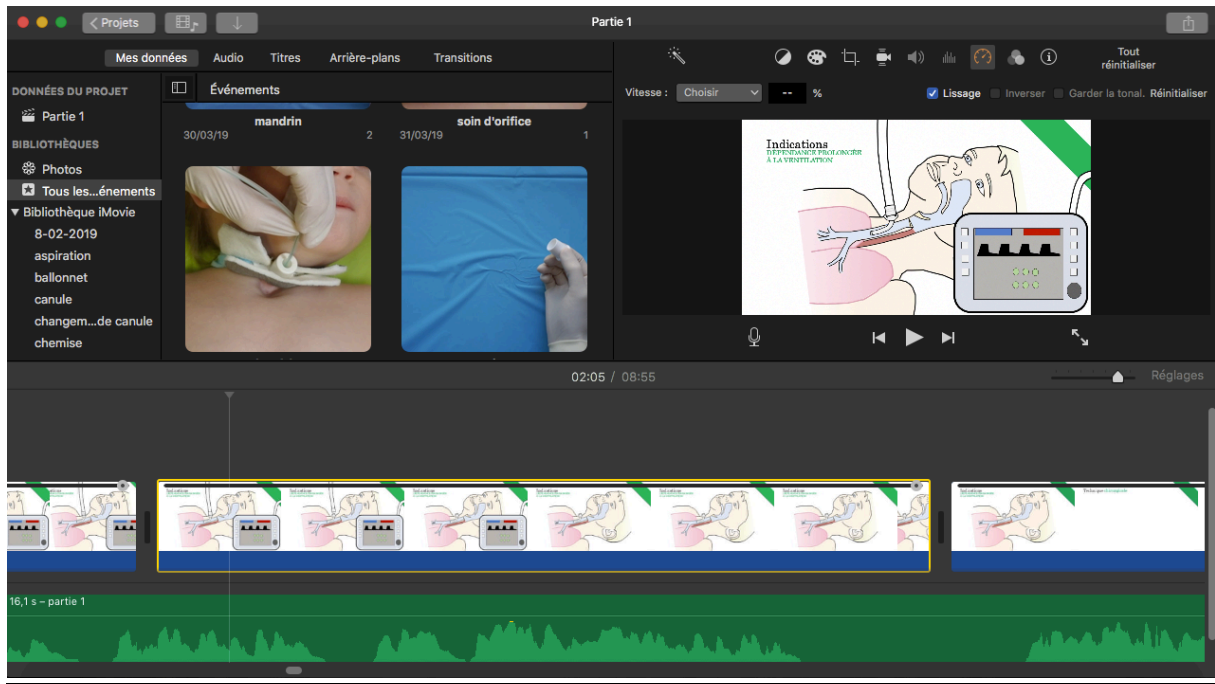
Projets

Partie 1

Mes données Audio Titres Arrière-plans Transitions

Tout réinitialiser

DONNÉES DU PROJET
Partie 1
BIBLIOTHÈQUES
Photos
Tous les...énements
Bibliothèque iMovie
8-02-2019
aspiration
ballonnet
canule
changem...de canule
chemise

Événements

mandrin
30/03/19 2

soin d'orifice
31/03/19 1

Vitesse : Choisir -- %
Lissage Inverser Garder la tonal. Réinitialiser

Indications
DÉPENDANCE PROLONGÉE À LA VENTILATION

02:05 / 08:55

Réglages

16,1 s – partie 1